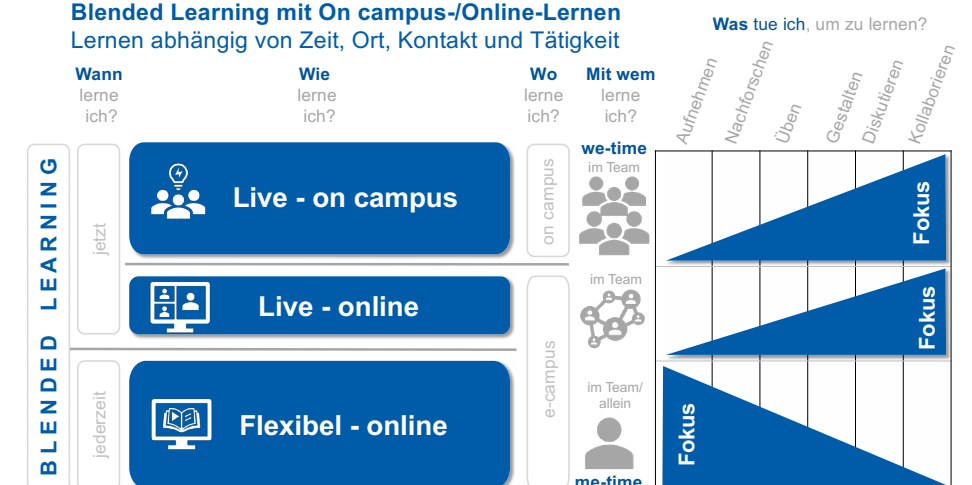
Blended Learning mit On campus-/Online-Lernen
Lernen abhängig von Zeit, Ort, Kontakt und Tätigkeit

Was tue ich, um zu lernen?

Wann lerne ich?

Wie lerne ich?

Wo lerne ich?

Mit wem lerne ich?

Aufnehmen | Nachforschen | Üben | Gestalten | Diskutieren | Kollaborieren

BLENDED LEARNING

jetzt

Live - on campus

on campus

we-time
im Team

Fokus

Live - online

im Team

Fokus

jederzeit

Flexibel - online

e-campus

im Team/ allein

me-time

Fokus